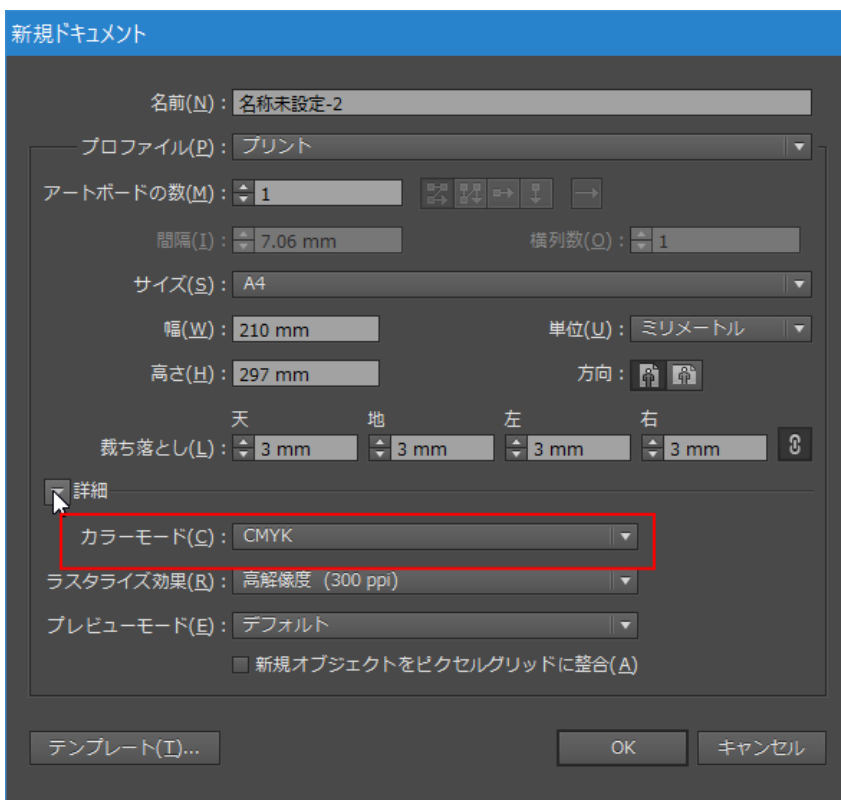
新規ドキュメント

名前(N)： 名称未設定-2

プロファイル(P)： プリント

アートボードの数(M)： 1

間隔(I)： 7.06 mm

横列数(O)： 1

サイズ(S)： A4

幅(W)： 210 mm

単位(U)： ミリメートル

高さ(H)： 297 mm

方向：

天

地

左

右

裁ち落とし(L)： 3 mm 3 mm 3 mm 3 mm

詳細

カラーモード(C)： CMYK

ラスタライズ効果(R)： 高解像度 (300 ppi)

プレビューモード(E)： デフォルト

新規オブジェクトをピクセルグリッドに整合(A)

テンプレート(T)...

OK

キャンセル